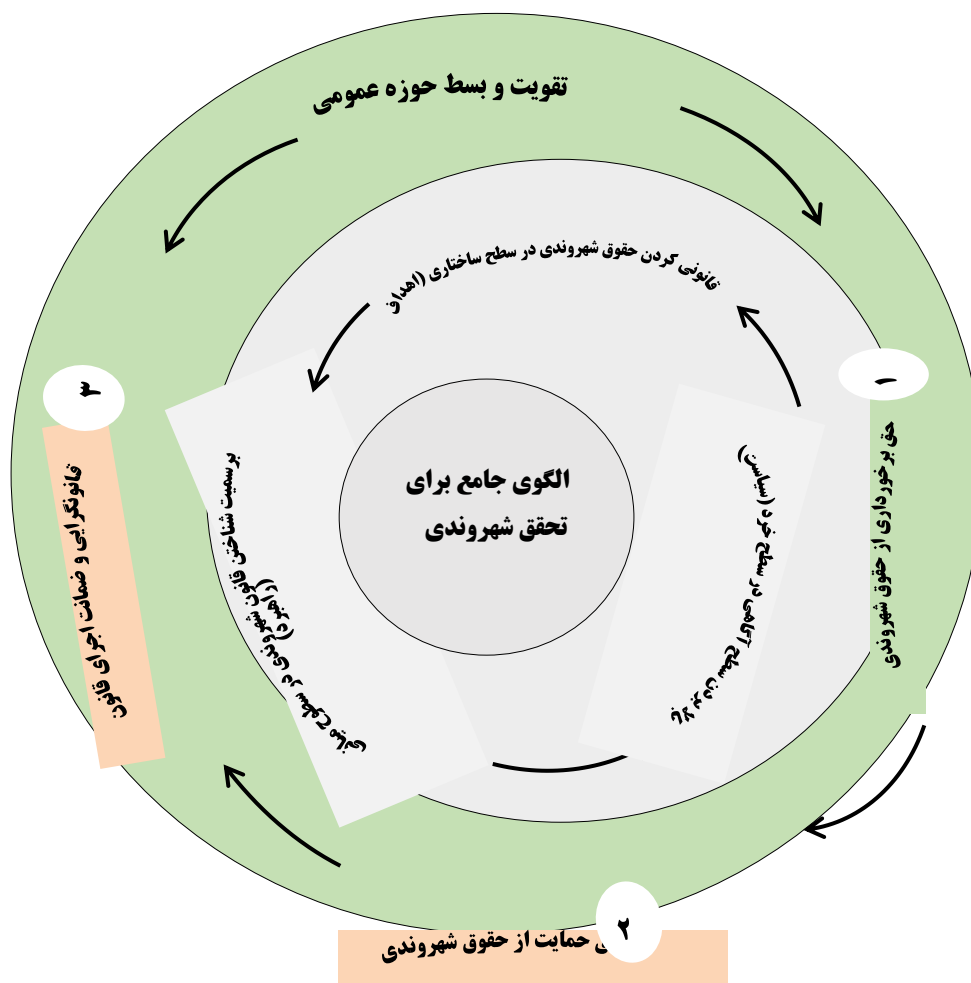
تقویت و بسط حوزه عمومی

قانونی کردن حقوق شهروندی در سطح ساختاری (اهداف

۱

حق برخورداری از حقوق شهروندی

۳

قانونگرایی و ضمانت اجرای قانون

به رسمیت شناختن قانون شهروندی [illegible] (راهبرد)

الگوی جامع برای تحقق شهروندی

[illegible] (سیاست)

۲

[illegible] حمایت از حقوق شهروندی